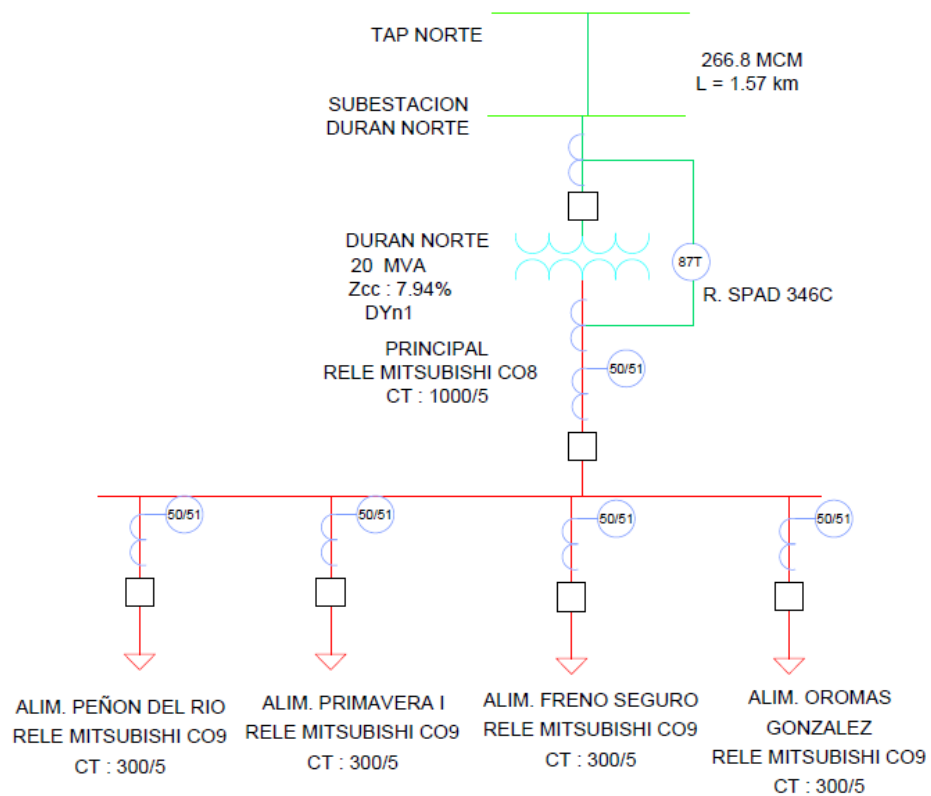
TAP NORTE

266.8 MCM
L = 1.57 km

SUBESTACION
DURAN NORTE

DURAN NORTE
20 MVA
Zcc : 7.94%
DYn1

87T

R. SPAD 346C

PRINCIPAL
RELE MITSUBISHI CO8
CT : 1000/5

50/51

50/51

50/51

50/51

50/51

ALIM. PEÑON DEL RIO
RELE MITSUBISHI CO9
CT : 300/5

ALIM. PRIMAVERA I
RELE MITSUBISHI CO9
CT : 300/5

ALIM. FRENO SEGURO
RELE MITSUBISHI CO9
CT : 300/5

ALIM. OROMAS
GONZALEZ
RELE MITSUBISHI CO9
CT : 300/5